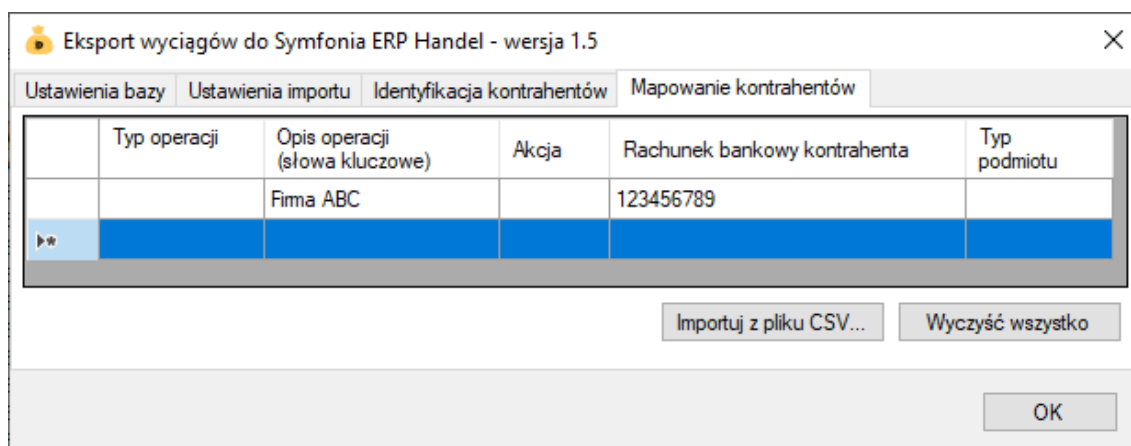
Eksport wyciągów do Symfonia ERP Handel - wersja 1.5

Ustawienia bazy | Ustawienia importu | Identyfikacja kontrahentów | Mapowanie kontrahentów

| | Typ operacji | Opis operacji (słowa kluczowe) | Akcja | Rachunek bankowy kontrahenta | Typ podmiotu |
|---|---|---|---|---|---|
| | | Firma ABC | | 123456789 | |
| ▶* | | | | | |

Importuj z pliku CSV...

Wyczyść wszystko

OK